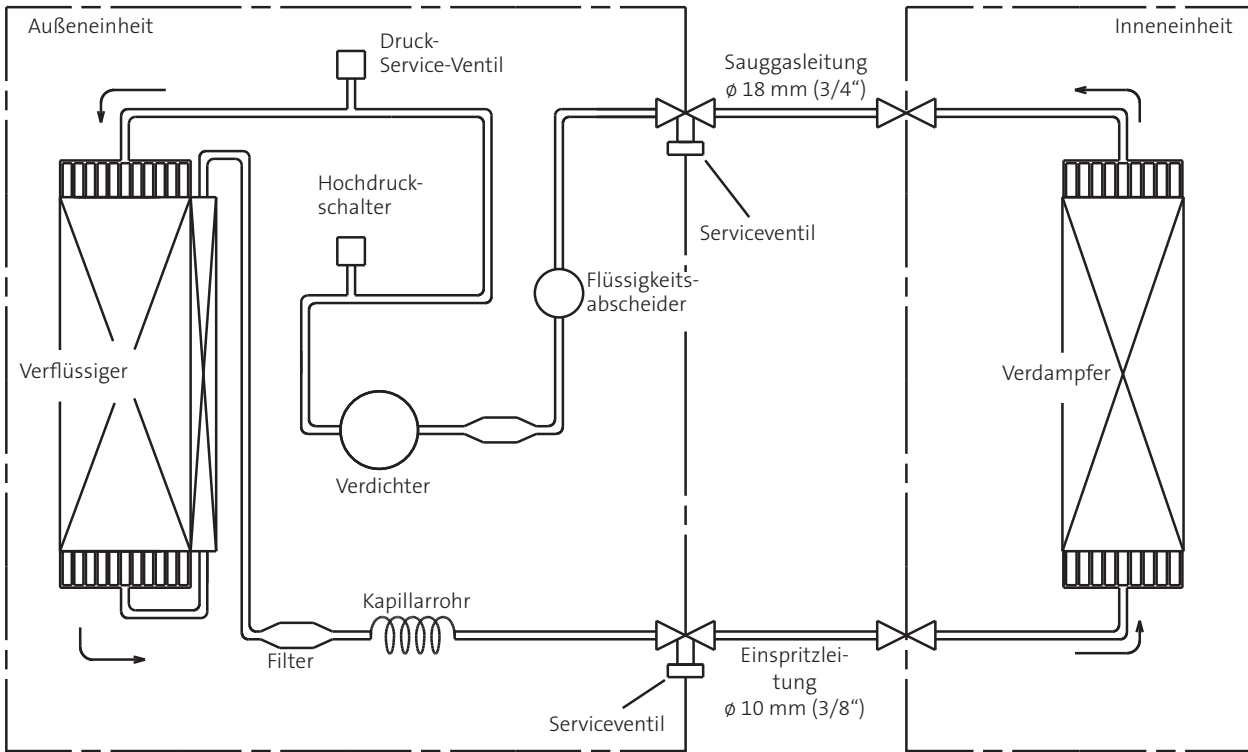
Außeneinheit

Inneneinheit

Druck-Service-Ventil

Sauggasleitung ø 18 mm (3/4")

Hochdruckschalter

Serviceventil

Flüssigkeitsabscheider

Verflüssiger

Verdampfer

Verdichter

Kapillarrohr

Filter

Einspritzleitung ø 10 mm (3/8")

Serviceventil